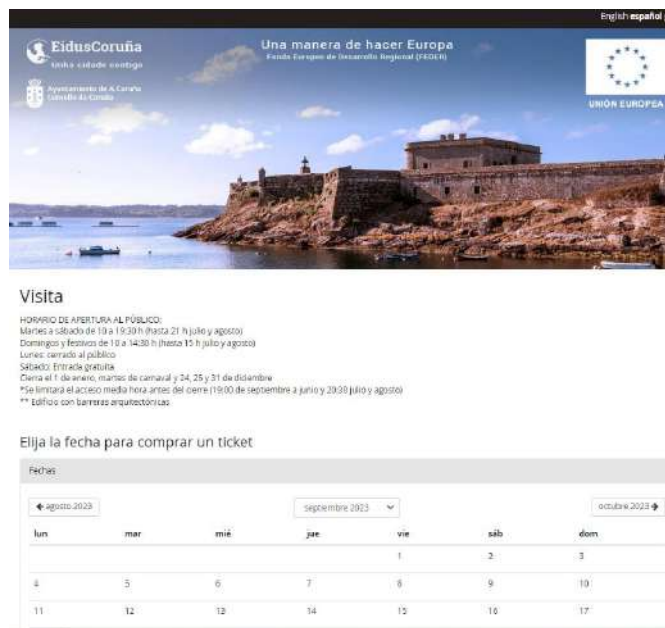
English español

EidusCoruña
Unha cidade contigo

Ayuntamiento de A Coruña
Concello da Coruña

Una manera de hacer Europa
Fondo Europeo de Desarrollo Regional (FEDER)

UNIÓN EUROPEA

Visita

HORARIO DE APERTURA AL PÚBLICO:
Martes a sábado de 10 a 19:30 h (hasta 21 h julio y agosto)
Domingos y festivos de 10 a 14:30 h (hasta 15 h julio y agosto)
Lunes: cerrado al público
Sábado: Entrada gratuita
Cierra el 1 de enero, martes de carnaval y 24, 25 y 31 de diciembre
*Se limitará el acceso media hora antes del cierre (19:00 de septiembre a junio y 20:30 julio y agosto)
** Edificio con barreras arquitectónicas

Elija la fecha para comprar un ticket

Fechas

agosto 2023 | septiembre 2023 | octubre 2023

| lun | mar | mié | jue | vie | sáb | dom |
|---|---|---|---|---|---|---|
| | | | | 1 | 2 | 3 |
| 4 | 5 | 6 | 7 | 8 | 9 | 10 |
| 11 | 12 | 13 | 14 | 15 | 16 | 17 |